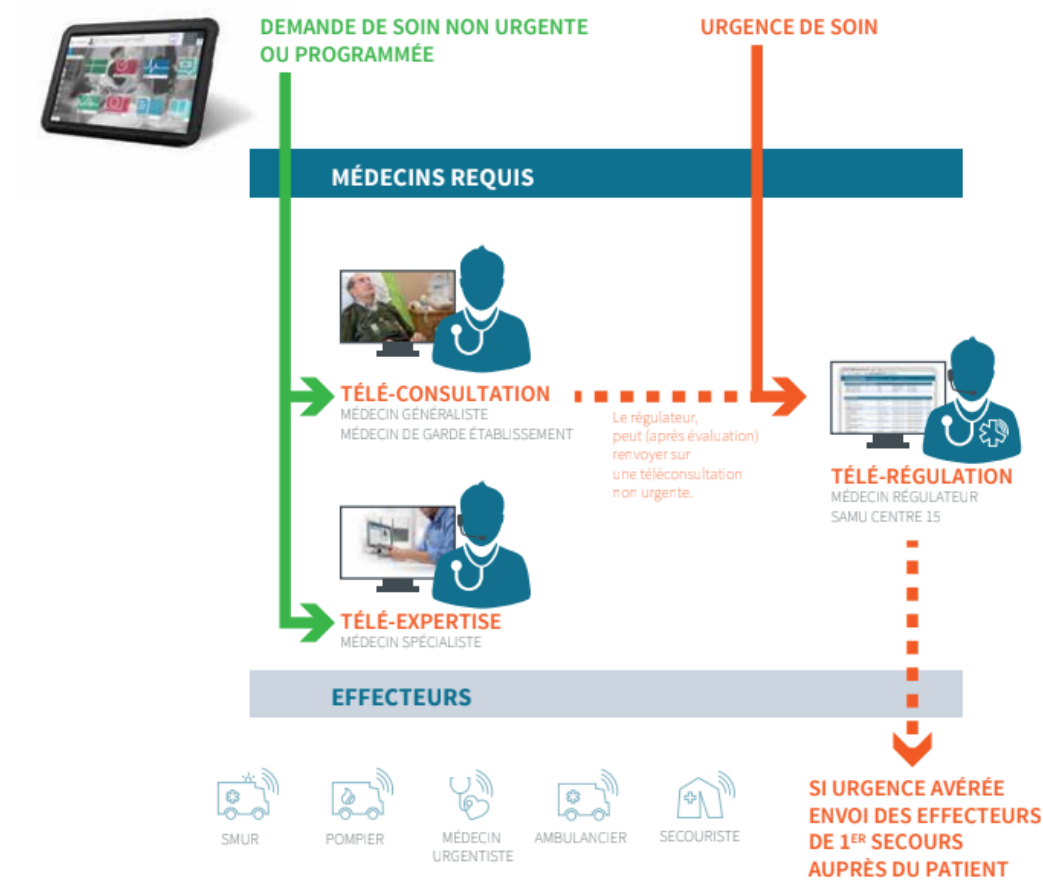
DEMANDE DE SOIN NON URGENTE OU PROGRAMMÉE

URGENCE DE SOIN

MÉDECINS REQUIS

TÉLÉ-CONSULTATION
MÉDECIN GÉNÉRALISTE
MÉDECIN DE GARDE ÉTABLISSEMENT

Le régulateur, peut (après évaluation) renvoyer sur une téléconsultation non urgente.

TÉLÉ-RÉGULATION
MÉDECIN RÉGULATEUR
SAMU CENTRE 15

TÉLÉ-EXPERTISE
MÉDECIN SPÉCIALISTE

EFFECTEURS

SMUR

POMPIER

MÉDECIN URGENTISTE

AMBULANCIER

SECOURISTE

SI URGENCE AVÉRÉE ENVOI DES EFFECTEURS DE $1^{ER}$ SECOURS AUPRÈS DU PATIENT